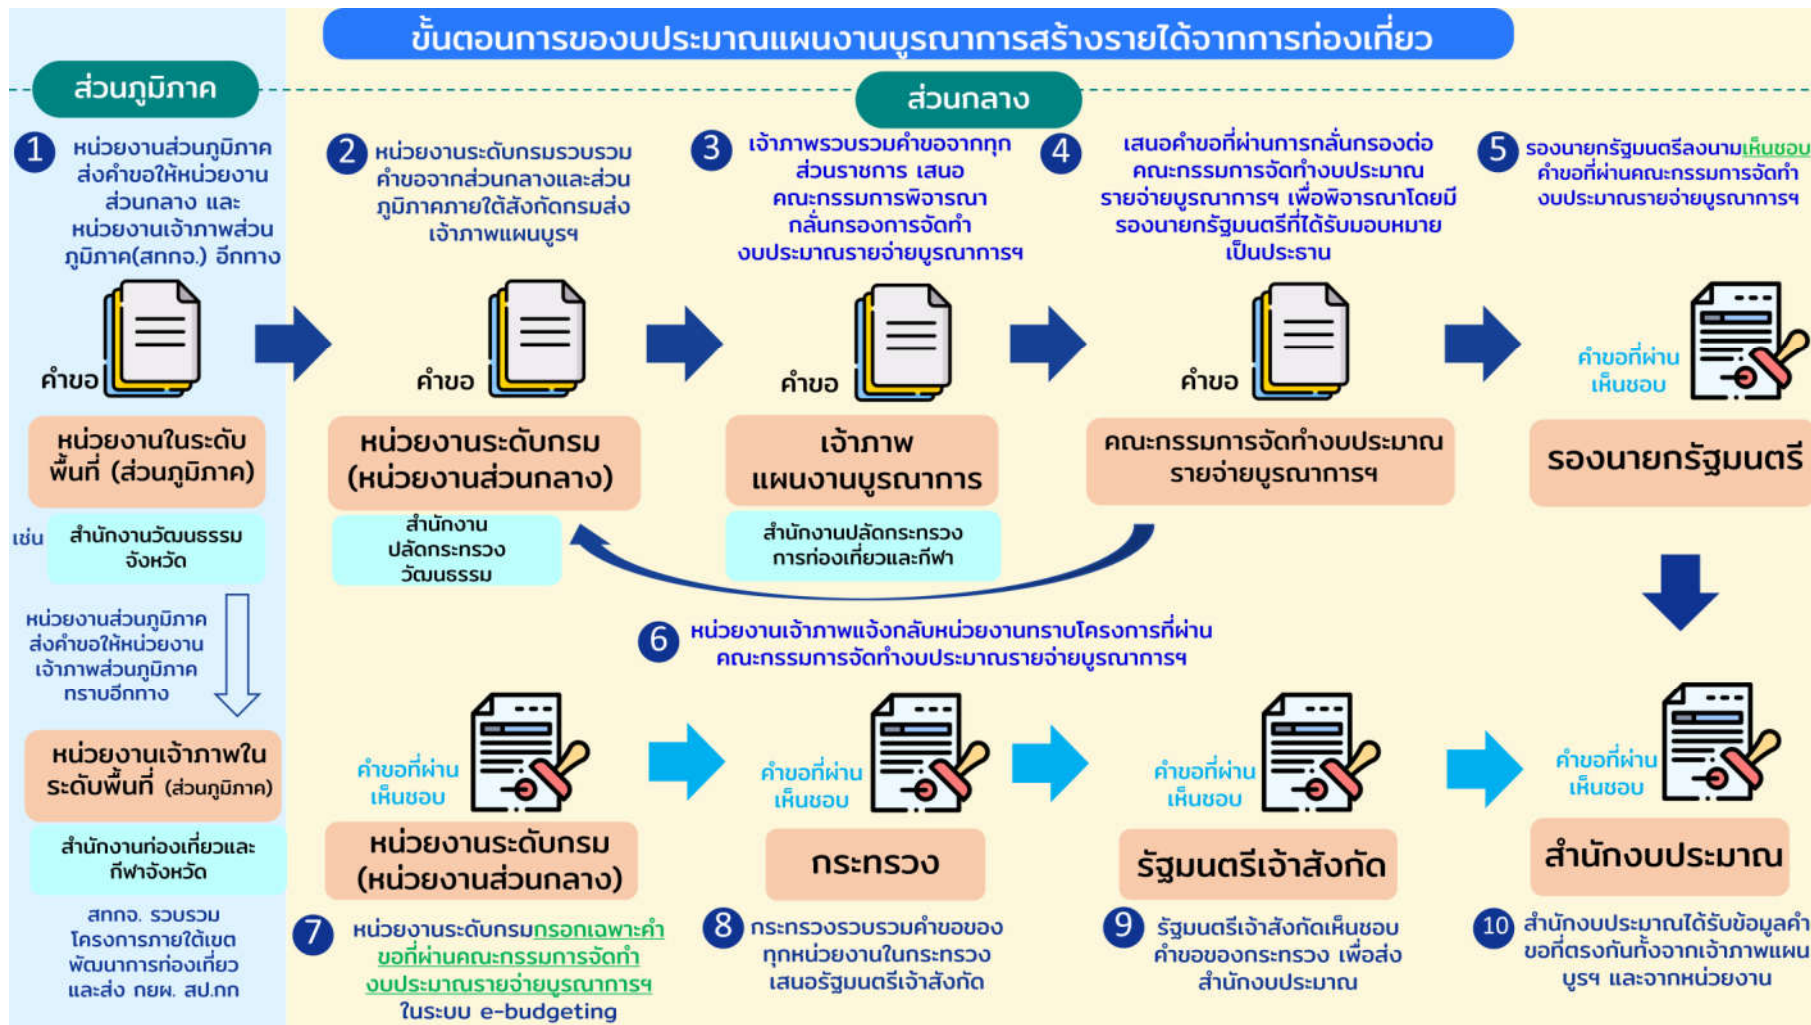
ขั้นตอนการของบประมาณแผนงานบูรณาการสร้างรายได้จากการท่องเที่ยว

ส่วนภูมิภาค

ส่วนกลาง

1 หน่วยงานส่วนภูมิภาค ส่งคำขอให้หน่วยงานส่วนกลาง และ หน่วยงานเจ้าภาพส่วนภูมิภาค(สทกจ.) อีกทาง

คำขอ

หน่วยงานในระดับพื้นที่ (ส่วนภูมิภาค)

เช่น สำนักงานวัฒนธรรมจังหวัด

หน่วยงานส่วนภูมิภาค ส่งคำขอให้หน่วยงานเจ้าภาพส่วนภูมิภาค ทราบอีกทาง

หน่วยงานเจ้าภาพในระดับพื้นที่ (ส่วนภูมิภาค)

สำนักงานท่องเที่ยวและกีฬาจังหวัด

สทกจ. รวบรวมโครงการภายใต้เขตพัฒนาการท่องเที่ยว และส่ง กยผ. สป.กก

2 หน่วยงานระดับกรมรวบรวมคำขอจากส่วนกลางและส่วนภูมิภาคภายใต้สังกัดกรมส่งเจ้าภาพแผนบูรฯ

คำขอ

หน่วยงานระดับกรม (หน่วยงานส่วนกลาง)

สำนักงานปลัดกระทรวงวัฒนธรรม

3 เจ้าภาพรวบรวมคำขอจากทุกส่วนราชการ เสนอคณะกรรมการพิจารณากลั่นกรองการจัดทำงบประมาณรายจ่ายบูรณาการฯ

คำขอ

เจ้าภาพ แผนงานบูรณาการ

สำนักงานปลัดกระทรวงการท่องเที่ยวและกีฬา

4 เสนอคำขอที่ผ่านการกลั่นกรองต่อคณะกรรมการจัดทำงบประมาณรายจ่ายบูรณาการฯ เพื่อพิจารณาโดยมีรองนายกรัฐมนตรีที่ได้รับมอบหมายเป็นประธาน

คำขอ

คณะกรรมการจัดทำงบประมาณรายจ่ายบูรณาการฯ

5 รองนายกรัฐมนตรีลงนามเห็นชอบคำขอที่ผ่านคณะกรรมการจัดทำงบประมาณรายจ่ายบูรณาการฯ

คำขอที่ผ่านเห็นชอบ

รองนายกรัฐมนตรี

6 หน่วยงานเจ้าภาพแจ้งกลับหน่วยงานทราบโครงการที่ผ่านคณะกรรมการจัดทำงบประมาณรายจ่ายบูรณาการฯ

คำขอที่ผ่านเห็นชอบ

หน่วยงานระดับกรม (หน่วยงานส่วนกลาง)

คำขอที่ผ่านเห็นชอบ

กระทรวง

คำขอที่ผ่านเห็นชอบ

รัฐมนตรีเจ้าสังกัด

คำขอที่ผ่านเห็นชอบ

สำนักงบประมาณ

7 หน่วยงานระดับกรมกรอกเฉพาะคำขอที่ผ่านคณะกรรมการจัดทำงบประมาณรายจ่ายบูรณาการฯ ในระบบ e-budgeting

8 กระทรวงรวบรวมคำขอของทุกหน่วยงานในกระทรวง เสนอรัฐมนตรีเจ้าสังกัด

9 รัฐมนตรีเจ้าสังกัดเห็นชอบคำขอของกระทรวง เพื่อส่งสำนักงบประมาณ

10 สำนักงบประมาณได้รับข้อมูลคำขอที่ตรงกันทั้งจากเจ้าภาพแผนบูรฯ และจากหน่วยงาน